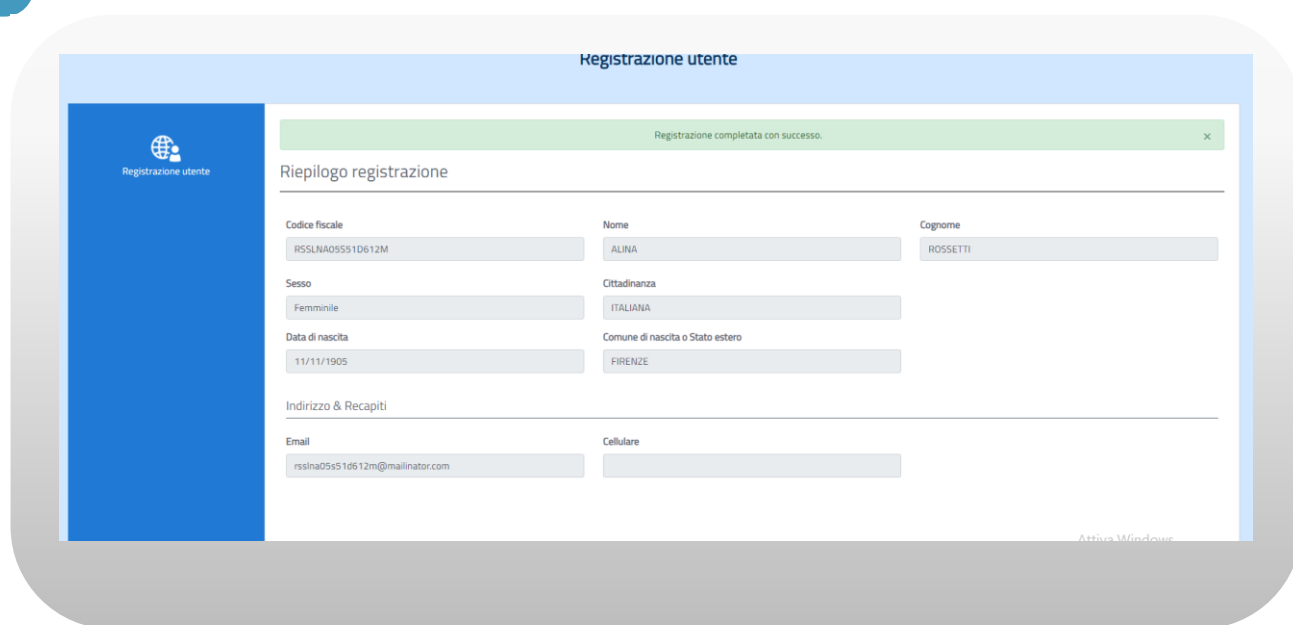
Registrazione utente

Registrazione utente

Registrazione completata con successo.

×

Riepilogo registrazione

Codice fiscale
RSSLNA05S51D612M

Nome
ALINA

Cognome
ROSSETTI

Sesso
Femminile

Cittadinanza
ITALIANA

Data di nascita
11/11/1905

Comune di nascita o Stato estero
FIRENZE

Indirizzo & Recapiti

Email
rsslna05s51d612m@mailinator.com

Cellulare

Attiva Windows